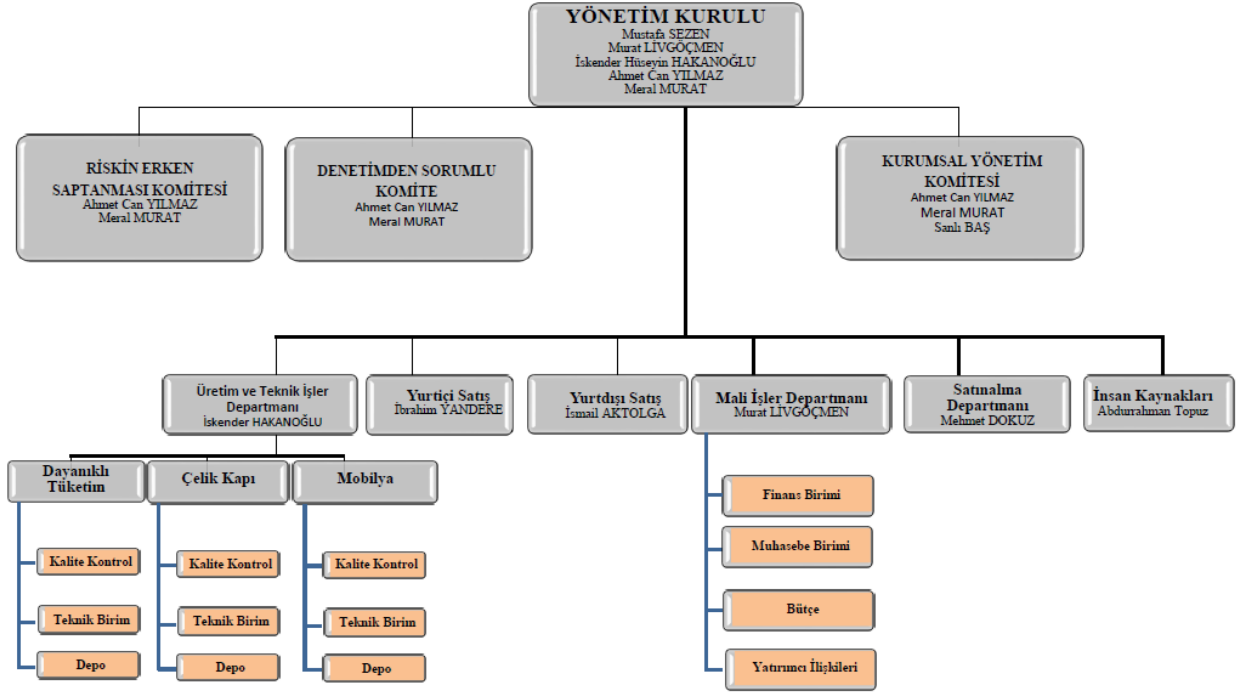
YÖNETİM KURULU
Mustafa SEZEN
Murat LİVGÖÇMEN
İskender Hüseyin HAKANOĞLU
Ahmet Can YILMAZ
Meral MURAT

RİSKİN ERKEN SAPTANMASI KOMİTESİ
Ahmet Can YILMAZ
Meral MURAT

DENETİMDEN SORUMLU KOMİTE
Ahmet Can YILMAZ
Meral MURAT

KURUMSAL YÖNETİM KOMİTESİ
Ahmet Can YILMAZ
Meral MURAT
Sanlı BAŞ

Üretim ve Teknik İşler Departmanı
İskender HAKANOĞLU

Yurtiçi Satış
İbrahim YANDERE

Yurtdışı Satış
İsmail AKTOLGA

Mali İşler Departmanı
Murat LİVGÖÇMEN

Satınalma Departmanı
Mehmet DOKUZ

İnsan Kaynakları
Abdurrahman Topuz

Dayanıklı Tüketim
Kalite Kontrol
Teknik Birim
Depo

Çelik Kapı
Kalite Kontrol
Teknik Birim
Depo

Mobilya
Kalite Kontrol
Teknik Birim
Depo

Finans Birimi
Muhasebe Birimi
Bütçe
Yatırımcı İlişkileri